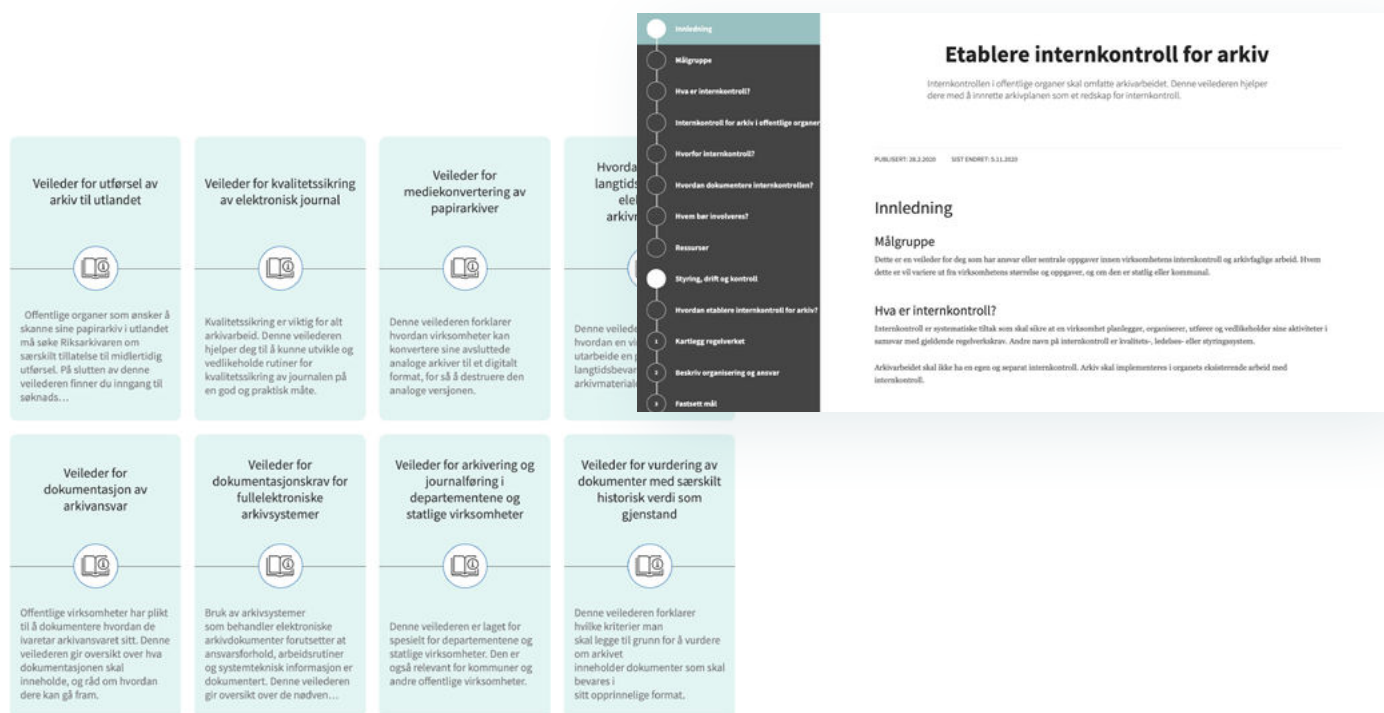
Veileder for utførsel av arkiv til utlandet

Offentlige organer som ønsker å skanne sine papirarkiv i utlandet må søke Riksarkivaren om særskilt tillatelse til midlertidig utførsel. På slutten av denne veilederen finner du inngang til søknads…

Veileder for kvalitetssikring av elektronisk journal

Kvalitetssikring er viktig for alt arkivarbeid. Denne veilederen hjelper deg til å kunne utvikle og vedlikeholde rutiner for kvalitetssikring av journalen på en god og praktisk måte.

Veileder for mediekonvertering av papirarkiver

Denne veilederen forklarer hvordan virksomheter kan konvertere sine avsluttede analoge arkiver til et digitalt format, for så å destruere den analoge versjonen.

Hvorda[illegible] langtids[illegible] ele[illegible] arkivm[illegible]

Denne veilede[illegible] hvordan en vi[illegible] utarbeide en p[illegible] langtidsbevar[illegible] arkivmateriale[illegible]

Veileder for dokumentasjon av arkivansvar

Offentlige virksomheter har plikt til å dokumentere hvordan de ivaretar arkivansvaret sitt. Denne veilederen gir oversikt over hva dokumentasjonen skal inneholde, og råd om hvordan dere kan gå fram.

Veileder for dokumentasjonskrav for fullelektroniske arkivsystemer

Bruk av arkivsystemer som behandler elektroniske arkivdokumenter forutsetter at ansvarsforhold, arbeidsrutiner og systemteknisk informasjon er dokumentert. Denne veilederen gir oversikt over de nødven…

Veileder for arkivering og journalføring i departementene og statlige virksomheter

Denne veilederen er laget for spesielt for departementene og statlige virksomheter. Den er også relevant for kommuner og andre offentlige virksomheter.

Veileder for vurdering av dokumenter med særskilt historisk verdi som gjenstand

Denne veilederen forklarer hvilke kriterier man skal legge til grunn for å vurdere om arkivet inneholder dokumenter som skal bevares i sitt opprinnelige format.

Innledning
Målgruppe
Hva er internkontroll?
Internkontroll for arkiv i offentlige organer
Hvorfor internkontroll?
Hvordan dokumentere internkontrollen?
Hvem bør involveres?
Ressurser
Styring, drift og kontroll
Hvordan etablere internkontroll for arkiv?
1 Kartlegg regelverket
2 Beskriv organisering og ansvar
3 Fastsett mål

Etablere internkontroll for arkiv

Internkontrollen i offentlige organer skal omfatte arkivarbeidet. Denne veilederen hjelper dere med å innrette arkivplanen som et redskap for internkontroll.

PUBLISERT: 28.2.2020 SIST ENDRET: 5.11.2020

Innledning

Målgruppe

Dette er en veileder for deg som har ansvar eller sentrale oppgaver innen virksomhetens internkontroll og arkivfaglige arbeid. Hvem dette er vil variere ut fra virksomhetens størrelse og oppgaver, og om den er statlig eller kommunal.

Hva er internkontroll?

Internkontroll er systematiske tiltak som skal sikre at en virksomhet planlegger, organiserer, utfører og vedlikeholder sine aktiviteter i samsvar med gjeldende regelverkskrav. Andre navn på internkontroll er kvalitets-, ledelses- eller styringssystem.

Arkivarbeidet skal ikke ha en egen og separat internkontroll. Arkiv skal implementeres i organets eksisterende arbeid med internkontroll.